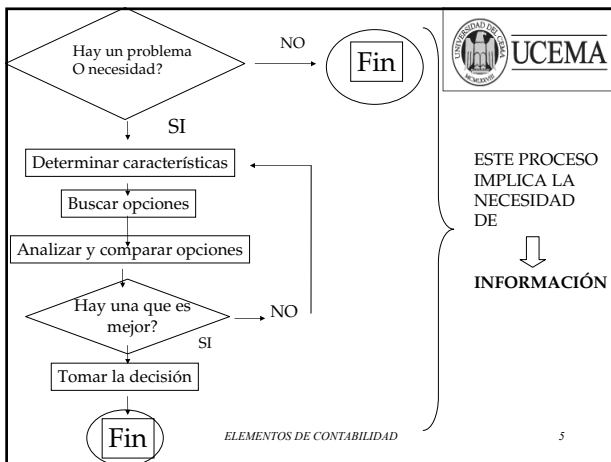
Hay un problema O necesidad?

NO

Fin

UCEMA

UNIVERSIDAD DEL CEMA

MCMXCVIII

SI

Determinar características

Buscar opciones

Analizar y comparar opciones

Hay una que es mejor?

NO

SI

Tomar la decisión

Fin

ESTE PROCESO IMPLICA LA NECESIDAD DE

INFORMACIÓN

ELEMENTOS DE CONTABILIDAD

5